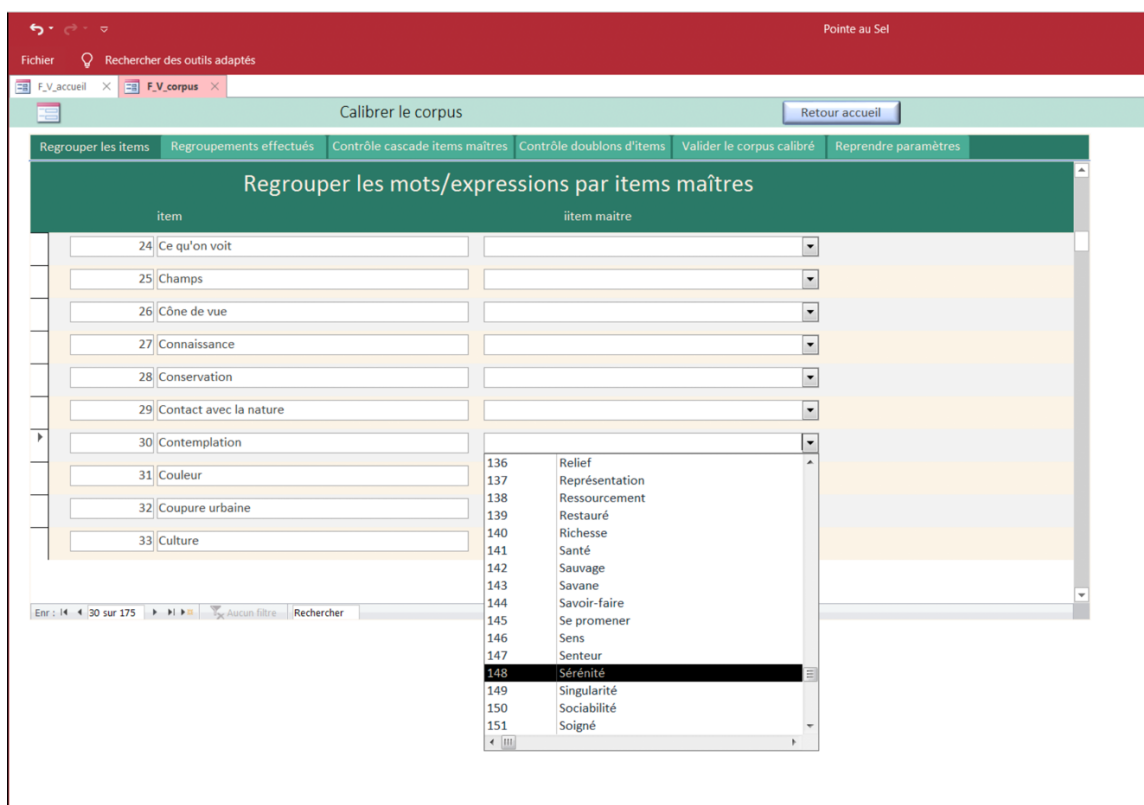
Pointe au Sel

Fichier Rechercher des outils adaptés

F_V_accueil F_V_corpus

Calibrer le corpus

Retour accueil

Regrouper les items | Regroupements effectués | Contrôle cascade items maîtres | Contrôle doublons d'items | Valider le corpus calibré | Reprendre paramètres

Regrouper les mots/expressions par items maîtres

item iitem maitre

24 Ce qu'on voit
25 Champs
26 Cône de vue
27 Connaissance
28 Conservation
29 Contact avec la nature
30 Contemplation
31 Couleur
32 Coupure urbaine
33 Culture

| | |
|---|---|
| 136 | Relief |
| 137 | Représentation |
| 138 | Ressourcement |
| 139 | Restauré |
| 140 | Richesse |
| 141 | Santé |
| 142 | Sauvage |
| 143 | Savane |
| 144 | Savoir-faire |
| 145 | Se promener |
| 146 | Sens |
| 147 | Senteur |
| 148 | Sérénité |
| 149 | Singularité |
| 150 | Sociabilité |
| 151 | Soigné |

Enr : 30 sur 175 Aucun filtre Rechercher